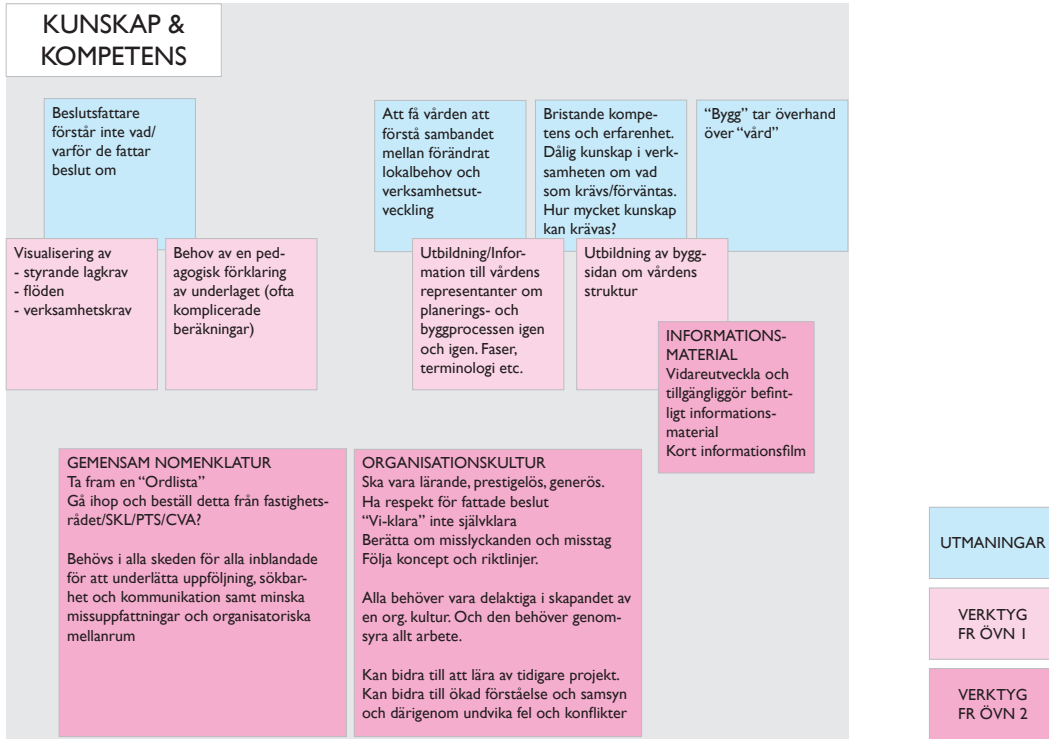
KUNSKAP & KOMPETENS

Beslutsfattare förstår inte vad/varför de fattar beslut om

Visualisering av
- styrande lagkrav
- flöden
- verksamhetskrav

Behov av en pedagogisk förklaring av underlaget (ofta komplicerade beräkningar)

Att få vården att förstå sambandet mellan förändrat lokalbehov och verksamhetsutveckling

Utbildning/Information till vårdens representanter om planerings- och byggprocessen igen och igen. Faser, terminologi etc.

Bristande kompetens och erfarenhet. Dålig kunskap i verksamheten om vad som krävs/förväntas. Hur mycket kunskap kan krävas?

Utbildning av byggsidan om vårdens struktur

"Bygg" tar överhand över "vård"

INFORMATIONSMATERIAL
Vidareutveckla och tillgängliggör befintligt informationsmaterial
Kort informationsfilm

GEMENSAM NOMENKLATUR
Ta fram en "Ordlista"
Gå ihop och beställ detta från fastighetsrådet/SKL/PTS/CVA?

Behövs i alla skeden för alla inblandade för att underlätta uppföljning, sökbarhet och kommunikation samt minska missuppfattningar och organisatoriska mellanrum

ORGANISATIONSKULTUR
Ska vara lärande, prestigelös, generös.
Ha respekt för fattade beslut
"Vi-klara" inte självklara
Berätta om misslyckanden och misstag
Följa koncept och riktlinjer.

Alla behöver vara delaktiga i skapandet av en org. kultur. Och den behöver genomsyra allt arbete.

Kan bidra till att lära av tidigare projekt.
Kan bidra till ökad förståelse och samsyn och därigenom undvika fel och konflikter

UTMANINGAR

VERKTYG FR ÖVN 1

VERKTYG FR ÖVN 2